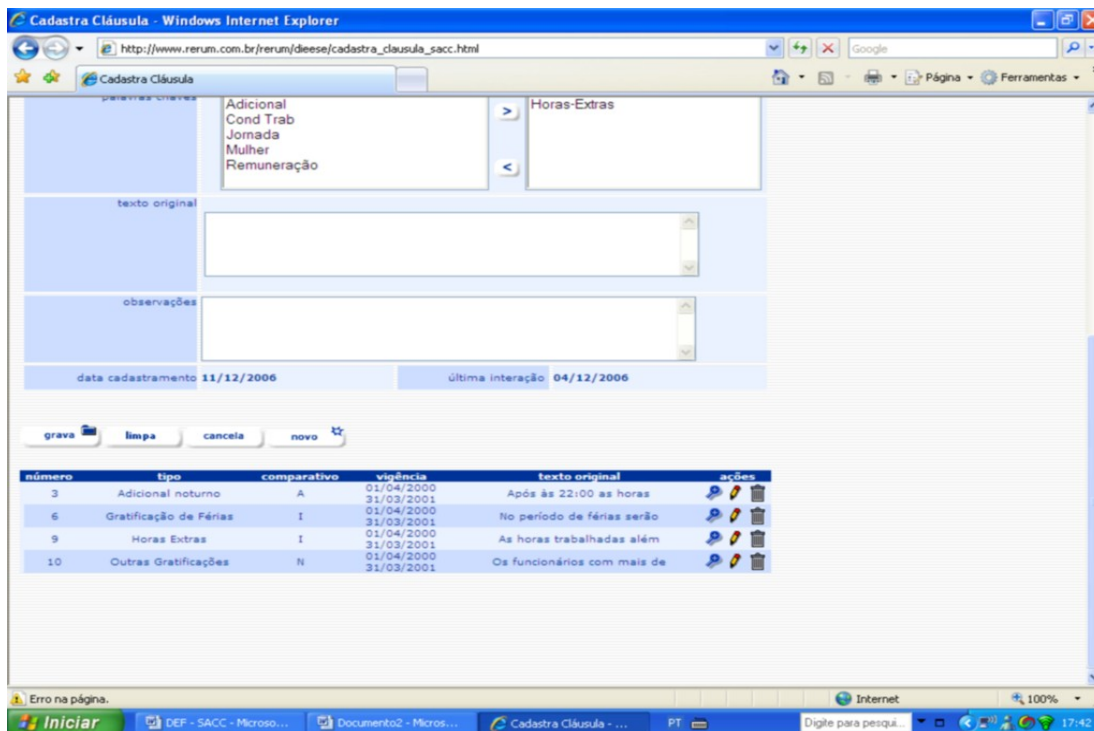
Cadastra Cláusula - Windows Internet Explorer

http://www.rerum.com.br/rerum/dieese/cadastra_clausula_sacc.html

Google

Cadastra Cláusula

Página • Ferramentas •

palavras chaves

Adicional
Cond Trab
Jornada
Mulher
Remuneração

>
<

Horas-Extras

texto original

observações

data cadastramento 11/12/2006

última interação 04/12/2006

grava limpa cancela novo

| número | tipo | comparativo | vigência | texto original | ações |
|---|---|---|---|---|---|
| 3 | Adicional noturno | A | 01/04/2000 31/03/2001 | Após às 22:00 as horas | |
| 6 | Gratificação de Férias | I | 01/04/2000 31/03/2001 | No período de férias serão | |
| 9 | Horas Extras | I | 01/04/2000 31/03/2001 | As horas trabalhadas além | |
| 10 | Outras Gratificações | N | 01/04/2000 31/03/2001 | Os funcionários com mais de | |

Erro na página.

Internet

100%

Iniciar

DEF - SACC - Microso...

Documento2 - Micros...

Cadastra Cláusula - ...

PT

Digite para pesqui...

17:42